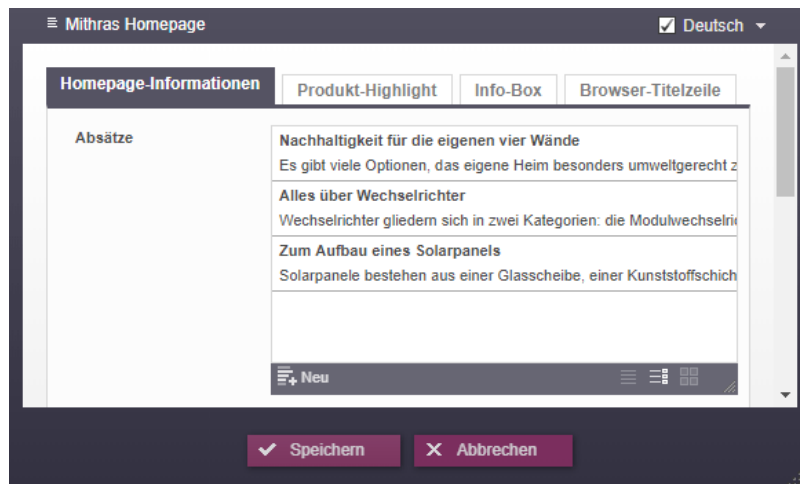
≡ Mithras Homepage

Deutsch

Homepage-Informationen | Produkt-Highlight | Info-Box | Browser-Titelzeile

Absätze

Nachhaltigkeit für die eigenen vier Wände
Es gibt viele Optionen, das eigene Heim besonders umweltgerecht z

Alles über Wechselrichter
Wechselrichter gliedern sich in zwei Kategorien: die Modulwechselri

Zum Aufbau eines Solarpanels
Solarpanele bestehen aus einer Glasscheibe, einer Kunststoffschich

Neu

Speichern
Abbrechen